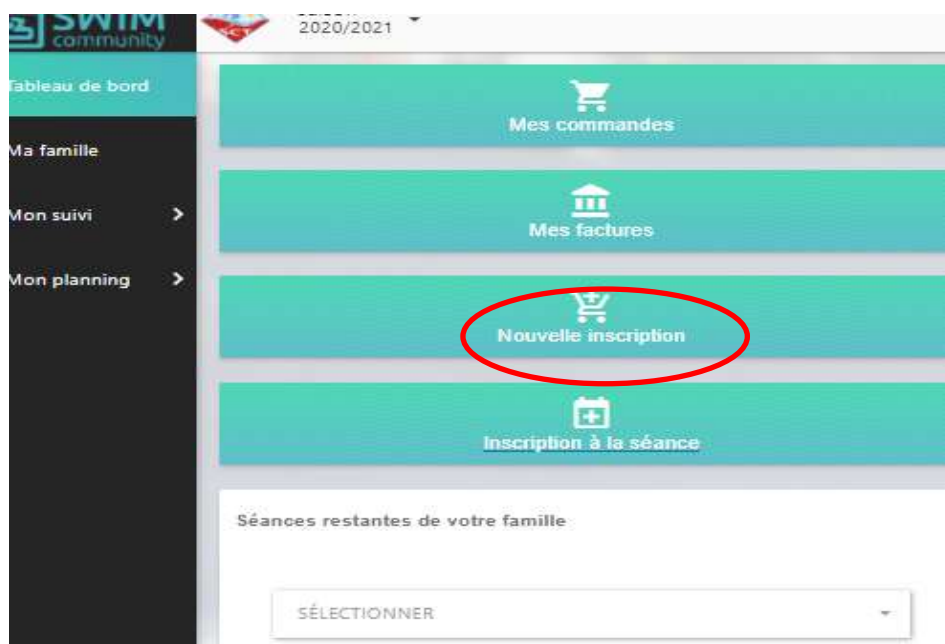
SWIM community

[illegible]
2020/2021

Tableau de bord

Ma famille

Mon suivi

Mon planning

Mes commandes

Mes factures

Nouvelle inscription

Inscription à la séance

Séances restantes de votre famille

SÉLECTIONNER